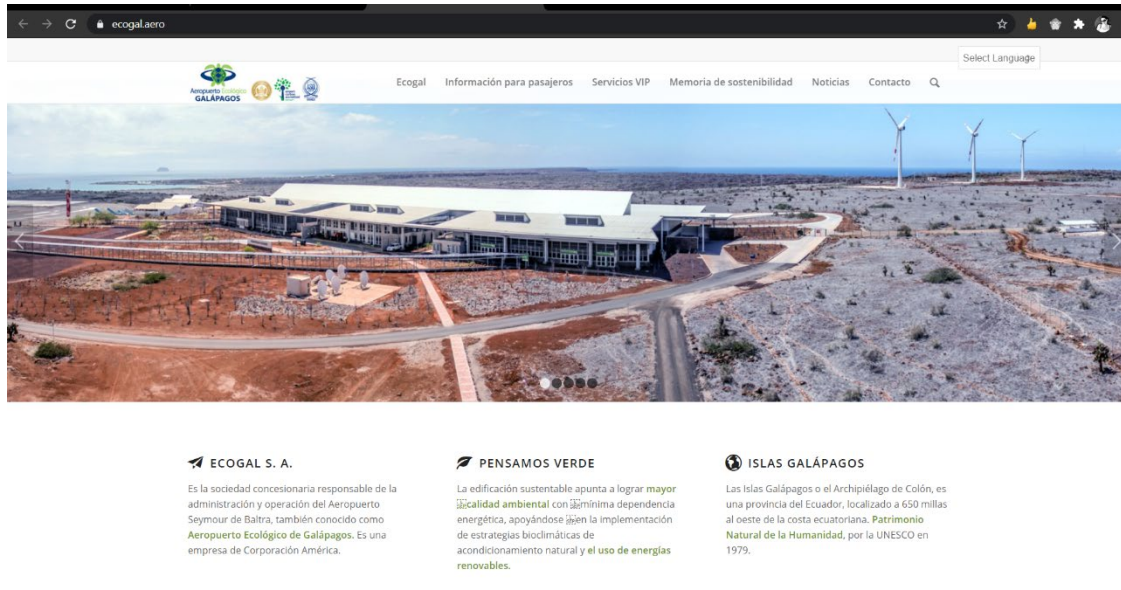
ecogal.aero

Select Language

Aeropuerto Ecológico GALÁPAGOS

Ecogal Información para pasajeros Servicios VIP Memoria de sostenibilidad Noticias Contacto

ECOGAL S. A.

Es la sociedad concesionaria responsable de la administración y operación del Aeropuerto Seymour de Baltra, también conocido como Aeropuerto Ecológico de Galápagos. Es una empresa de Corporación América.

PENSAMOS VERDE

La edificación sustentable apunta a lograr mayor calidad ambiental con mínima dependencia energética, apoyándose en la implementación de estrategias bioclimáticas de acondicionamiento natural y el uso de energías renovables.

ISLAS GALÁPAGOS

Las Islas Galápagos o el Archipiélago de Colón, es una provincia del Ecuador, localizado a 650 millas al oeste de la costa ecuatoriana. Patrimonio Natural de la Humanidad, por la UNESCO en 1979.